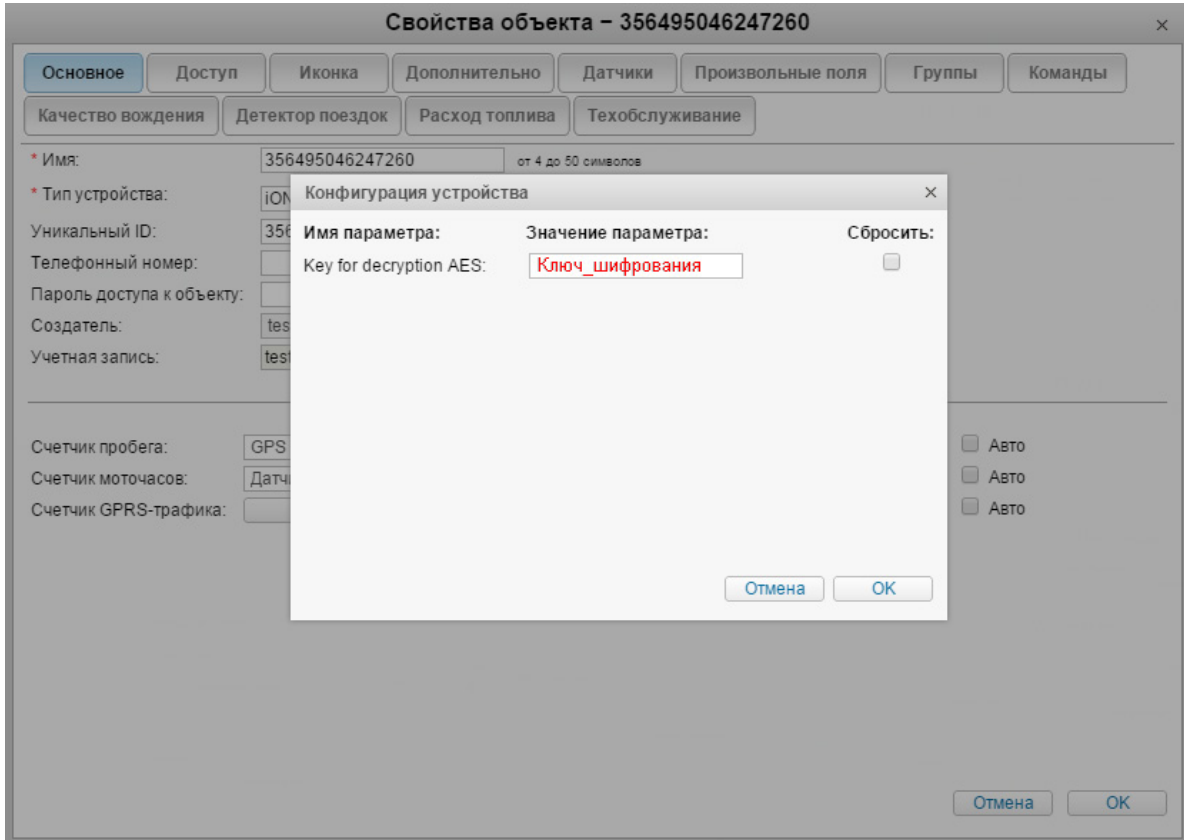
Свойства объекта – 356495046247260 ×

Основное | Доступ | Иконка | Дополнительно | Датчики | Произвольные поля | Группы | Команды
Качество вождения | Детектор поездок | Расход топлива | Техобслуживание

* Имя: 356495046247260 от 4 до 50 символов
* Тип устройства: iON
Уникальный ID: 356
Телефонный номер:
Пароль доступа к объекту:
Создатель: tes
Учетная запись: test

Счетчик пробега: GPS
Счетчик моточасов: Датч
Счетчик GPRS-трафика:

Авто
Авто
Авто

Конфигурация устройства ×

Имя параметра: Значение параметра: Сбросить:
Key for decryption AES: Ключ_шифрования

Отмена OK

Отмена OK